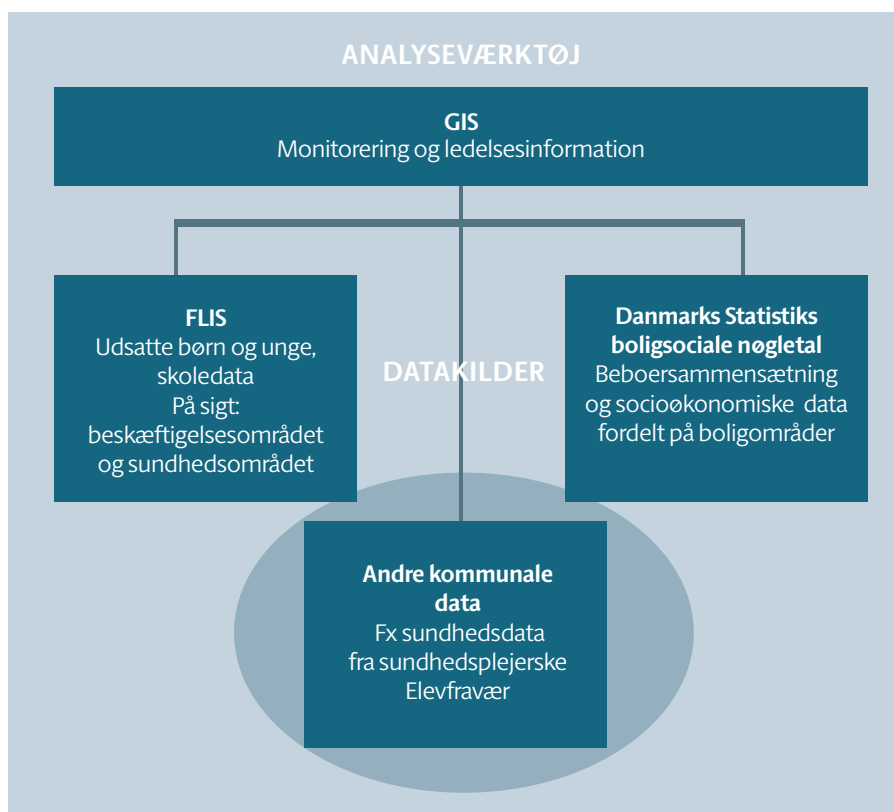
ANALYSEVÆRKTØJ

GIS
Monitorering og ledelsesinformation

FLIS
Udsatte børn og unge, skoledata
På sigt: beskæftigelsesområdet og sundhedsområdet

DATAKILDER

Danmarks Statistiks boligsociale nøgletal
Beboersammensætning og socioøkonomiske data fordelt på boligområder

Andre kommunale data
Fx sundhedsdata fra sundhedsplejerske
Elevfravær